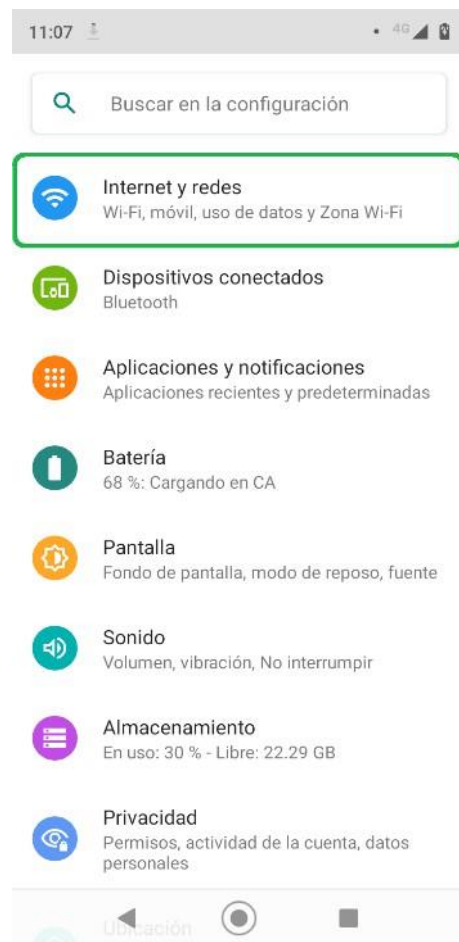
11:07 4G

Buscar en la configuración

Internet y redes
Wi-Fi, móvil, uso de datos y Zona Wi-Fi

Dispositivos conectados
Bluetooth

Aplicaciones y notificaciones
Aplicaciones recientes y predeterminadas

Batería
68 %: Cargando en CA

Pantalla
Fondo de pantalla, modo de reposo, fuente

Sonido
Volumen, vibración, No interrumpir

Almacenamiento
En uso: 30 % - Libre: 22.29 GB

Privacidad
Permisos, actividad de la cuenta, datos personales

Ubicación